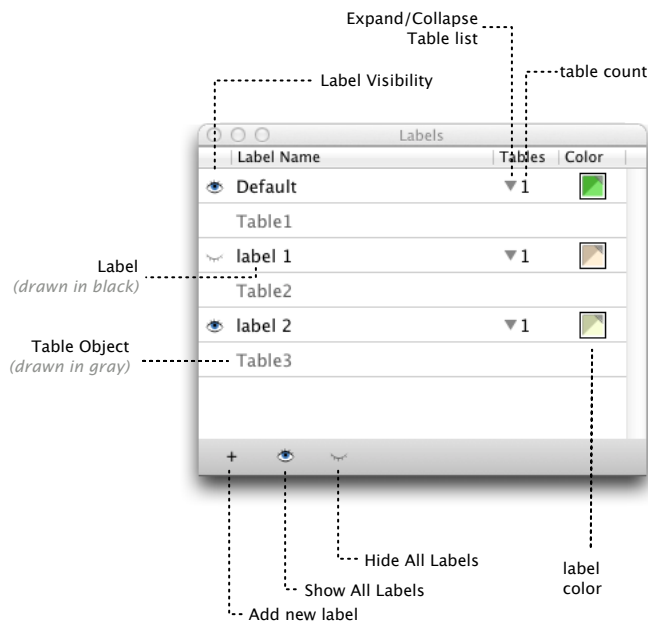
Expand/Collapse
Table list

table count

Label Visibility

Labels

| Label Name | Tables | Color |
|---|---|---|
| Default | ▼1 | |
| Table1 | | |
| label 1 | ▼1 | |
| Table2 | | |
| label 2 | ▼1 | |
| Table3 | | |

Label
(drawn in black)

Table Object
(drawn in gray)

+

Hide All Labels

Show All Labels

Add new label

label
color